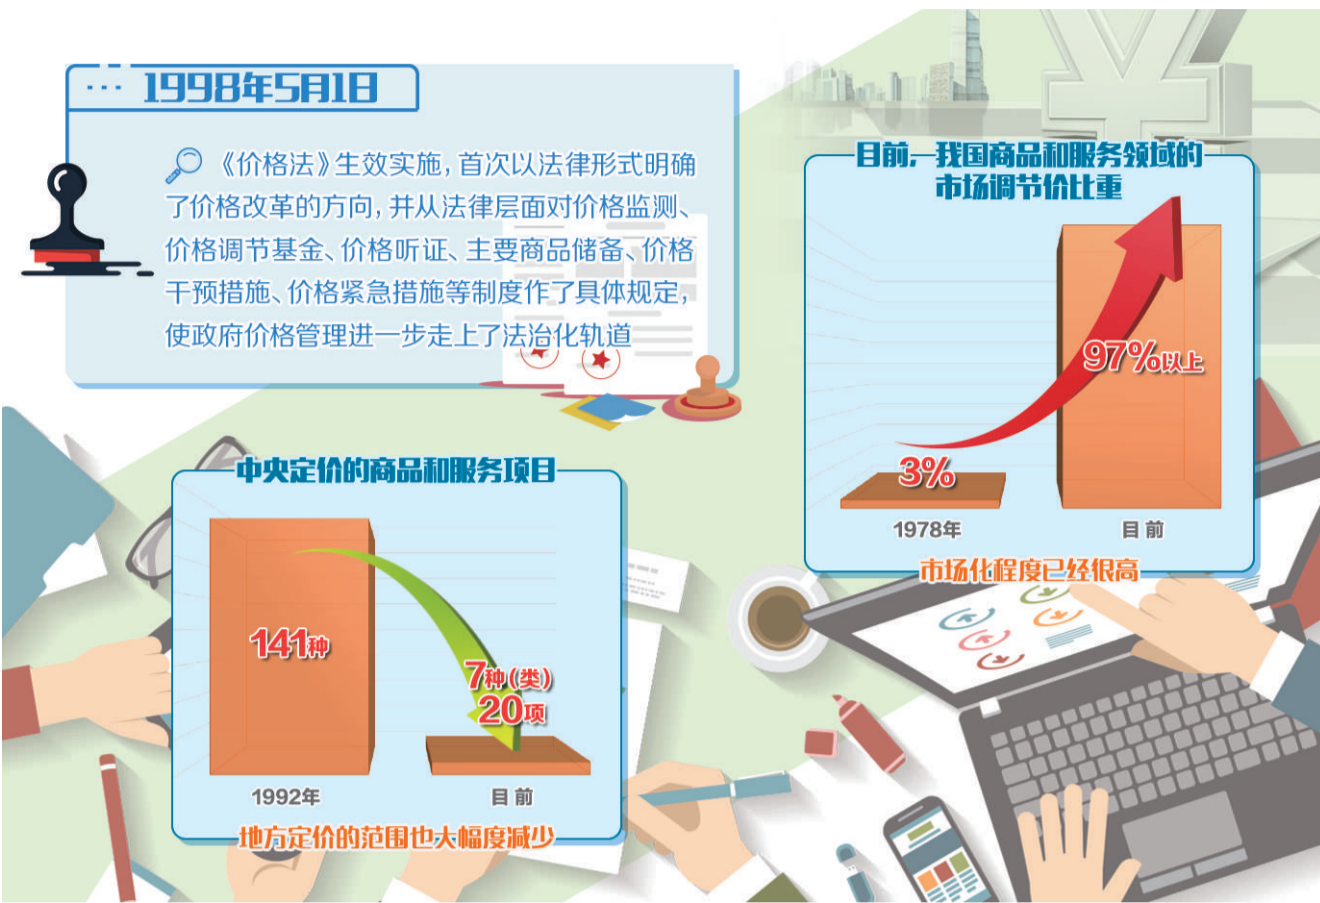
··· 1998年5月1日

《价格法》生效实施，首次以法律形式明确了价格改革的方向，并从法律层面对价格监测、价格调节基金、价格听证、主要商品储备、价格干预措施、价格紧急措施等制度作了具体规定，使政府价格管理进一步走上了法治化轨道

目前，我国商品和服务领域的市场调节价比重

97%以上

3%

1978年

目前

市场化程度已经很高

中央定价的商品和服务项目

141种

7种（类）
20项

1992年

目前

地方定价的范围也大幅度减少